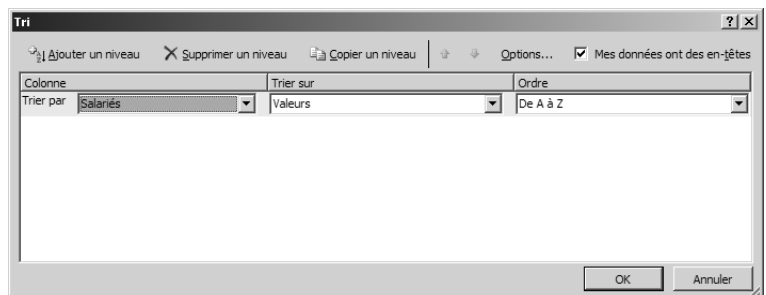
Tri

?
X

Ajouter un niveau
Supprimer un niveau
Copier un niveau
Options...
Mes données ont des en-têtes

| Colonne | Trier sur | Ordre |
|---|---|---|
| Trier par Salariés | Valeurs | De A à Z |

OK
Annuler